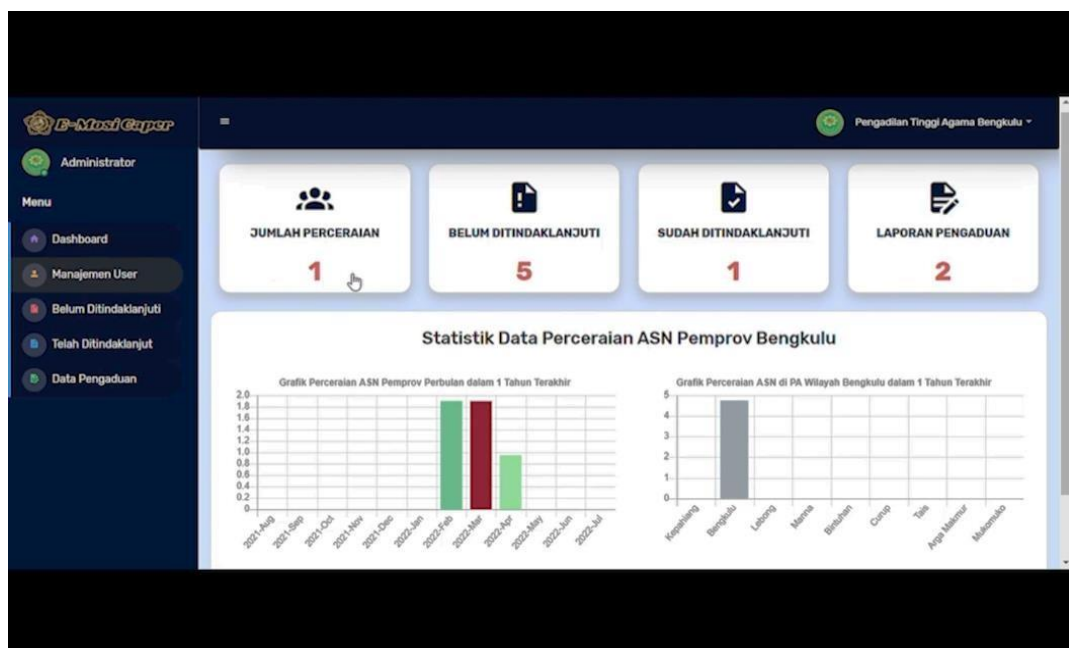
E-Mosi Caper

Administrator

Menu

Dashboard

Manajemen User

Belum Ditindaklanjuti

Telah Ditindaklanjut

Data Pengaduan

≡

Pengadilan Tinggi Agama Bengkulu

JUMLAH PERCERAIAN

1

BELUM DITINDAKLANJUTI

5

SUDAH DITINDAKLANJUTI

1

LAPORAN PENGADUAN

2

Statistik Data Perceraian ASN Pemprov Bengkulu

Grafik Perceraian ASN Pemprov Perbulan dalam 1 Tahun Terakhir

2.0
1.8
1.6
1.4
1.2
1.0
0.8
0.6
0.4
0.2
0

2021-Aug 2021-Sep 2021-Oct 2021-Nov 2021-Dec 2022-Jan 2022-Feb 2022-Mar 2022-Apr 2022-May 2022-Jun 2022-Jul

Grafik Perceraian ASN di PA Wilayah Bengkulu dalam 1 Tahun Terakhir

5
4
3
2
1
0

Kepahiang Bengkulu Lebong Manna Bintuhan Curup Tais Arga Makmur Mukomuko